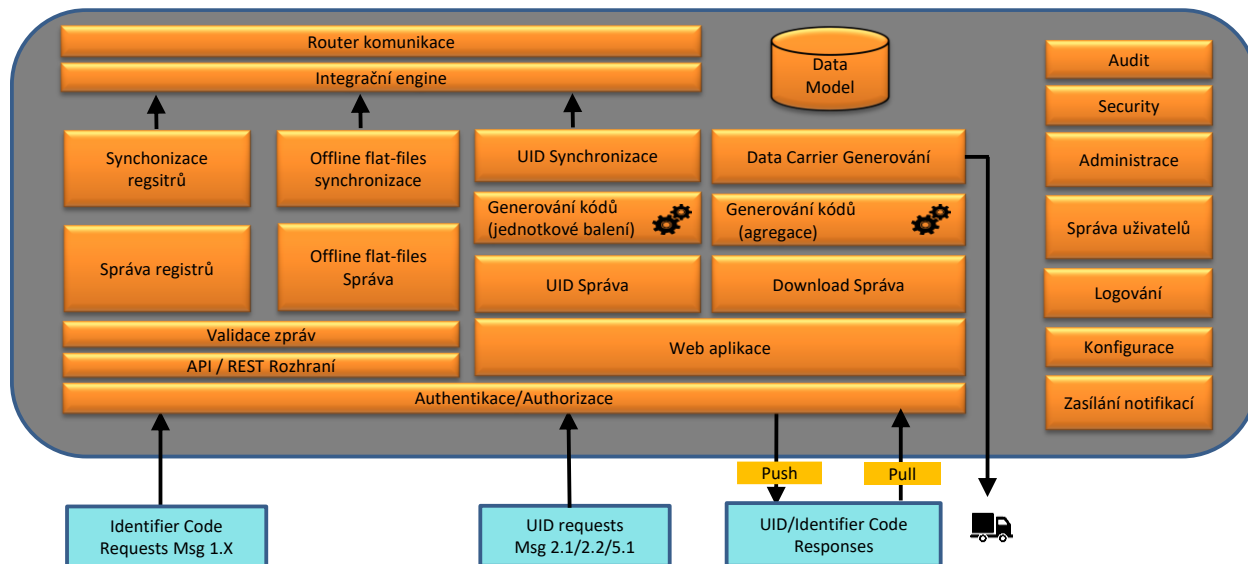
Router komunikace

Integrační engine

Data Model

Audit

Security

Administrace

Správa uživatelů

Logování

Konfigurace

Zasílání notifikací

Synchonizace regsitrů

Offline flat-files synchronizace

UID Synchronizace

Data Carrier Generování

Generování kódů (jednotkové balení)

Generování kódů (agregace)

Správa registrů

Offline flat-files Správa

UID Správa

Download Správa

Validace zpráv

API / REST Rozhraní

Web aplikace

Authentikace/Authorizace

Push

Pull

Identifier Code Requests Msg 1.X

UID requests Msg 2.1/2.2/5.1

UID/Identifier Code Responses